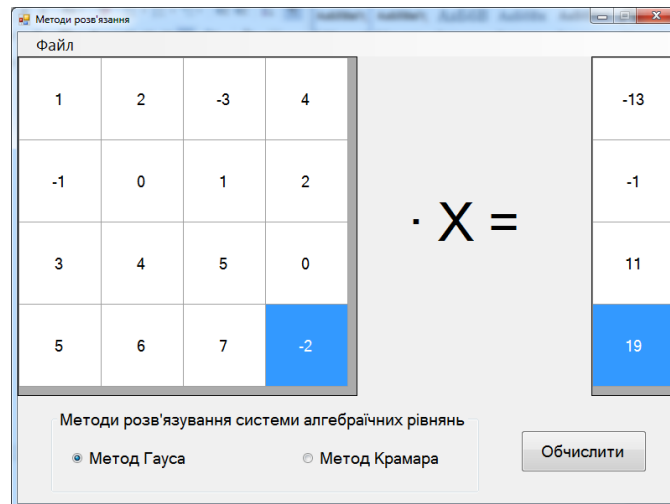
Методи розв'язання

Файл

| 1 | 2 | -3 | 4 |
|---|---|---|---|
| -1 | 0 | 1 | 2 |
| 3 | 4 | 5 | 0 |
| 5 | 6 | 7 | -2 |

· X =

| -13 |
|---|
| -1 |
| 11 |
| 19 |

Методи розв'язування системи алгебраїчних рівнянь

Метод Гауса

Метод Крамара

Обчислити